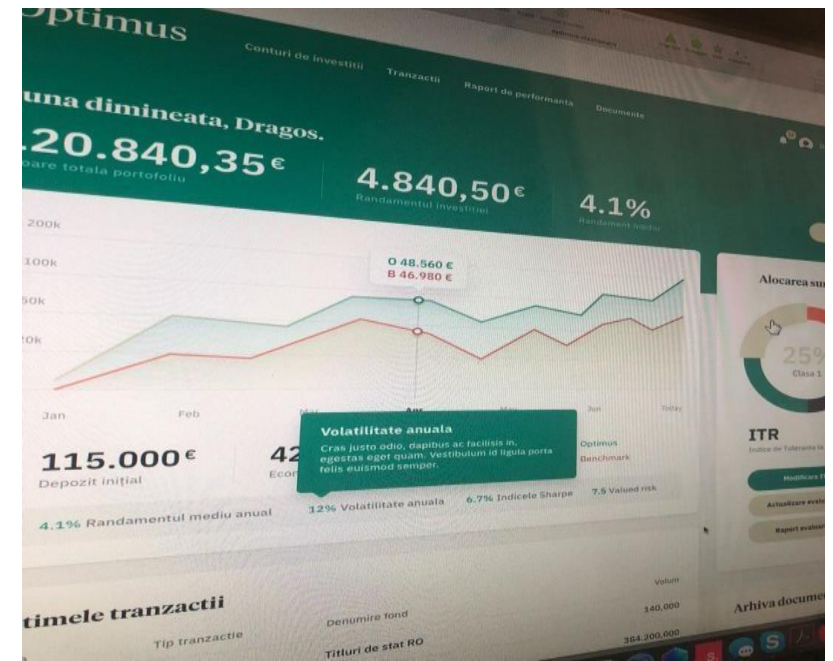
Optimus

Conturi de investitii Tranzactii Raport de performanta Documente

una dimineata, Dragos.

.20.840,35€
oare totala portofoliu

4.840,50€
Randamentul investitiei

4.1%
Randament mediu

200k
100k
50k
0k

O 48.560 €
B 46.980 €

Jan Feb Mar Apr May Jun Today

Volatilitate anuala
Cras justo odio, dapibus ac facilisis in, egestas eget quam. Vestibulum id ligula porta felis euismod semper.

Optimus
Benchmark

115.000€
Depozit inițial

42
Econ

4.1% Randamentul mediu anual

12% Volatilitate anuala

6.7% Indicele Sharpe

7.5 Valued risk

Alocarea su

25%
Clasa 1

ITR
Indice de Toleranta la

Modificare

Actualizare evalu

Raport evaluar

timele tranzactii

Tip tranzactie

Denumire fond

Titluri de stat RO

Volum
140,000
384,200,000

Arhiva docume